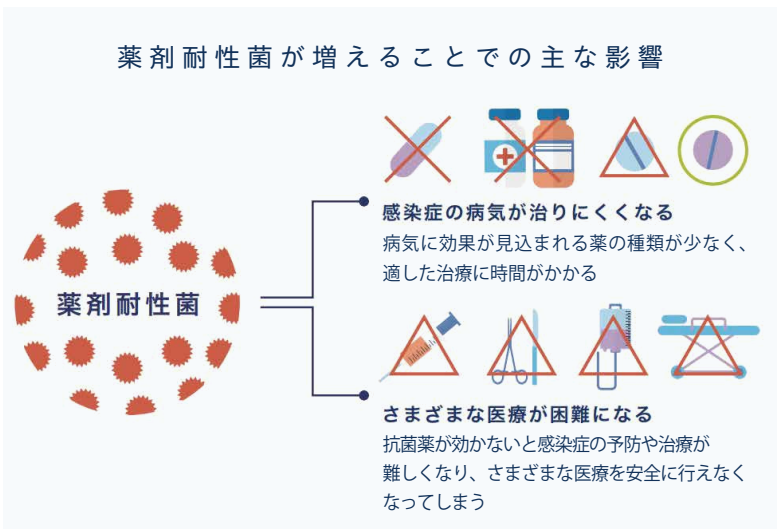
薬剤耐性菌が増えることでの主な影響

薬剤耐性菌

感染症の病気が治りにくくなる
病気に効果が見込まれる薬の種類が少なく、適した治療に時間がかかる

さまざまな医療が困難になる
抗菌薬が効かないと感染症の予防や治療が難しくなり、さまざまな医療を安全に行えなくなってしまう